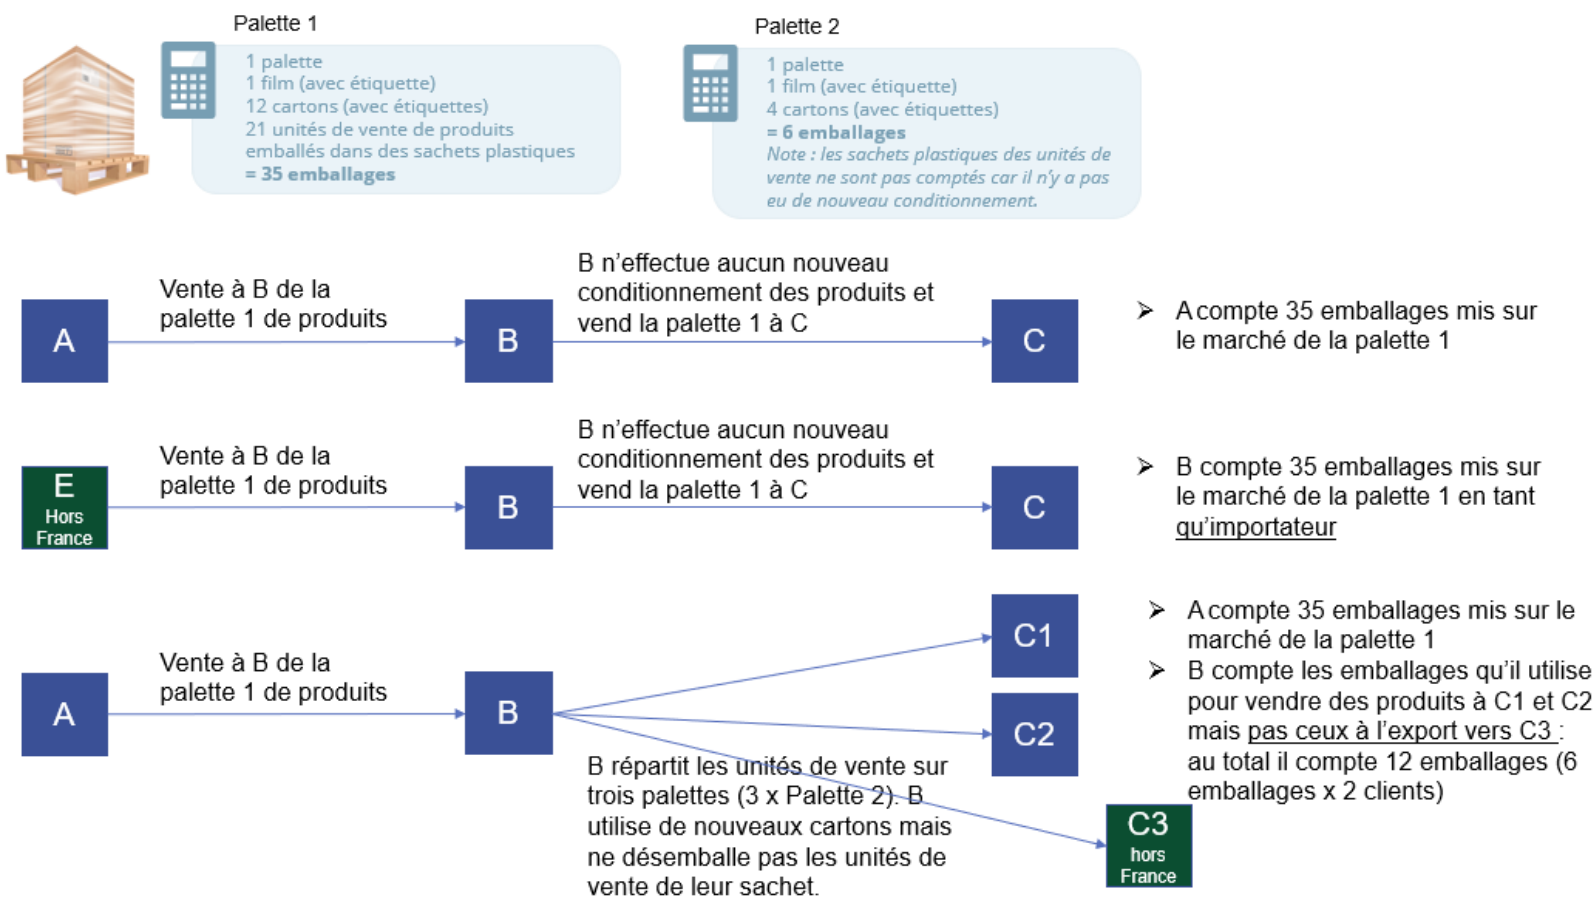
Palette 1

1 palette
1 film (avec étiquette)
12 cartons (avec étiquettes)
21 unités de vente de produits emballés dans des sachets plastiques
= 35 emballages

Palette 2

1 palette
1 film (avec étiquette)
4 cartons (avec étiquettes)
= 6 emballages
Note : les sachets plastiques des unités de vente ne sont pas comptés car il n'y a pas eu de nouveau conditionnement.

A

Vente à B de la palette 1 de produits

B

B n'effectue aucun nouveau conditionnement des produits et vend la palette 1 à C

C

➢ A compte 35 emballages mis sur le marché de la palette 1

E
Hors France

Vente à B de la palette 1 de produits

B

B n'effectue aucun nouveau conditionnement des produits et vend la palette 1 à C

C

➢ B compte 35 emballages mis sur le marché de la palette 1 en tant qu'importateur

A

Vente à B de la palette 1 de produits

B

C1

C2

B répartit les unités de vente sur trois palettes (3 x Palette 2). B utilise de nouveaux cartons mais ne désemballe pas les unités de vente de leur sachet.

C3
hors
France

➢ A compte 35 emballages mis sur le marché de la palette 1
➢ B compte les emballages qu'il utilise pour vendre des produits à C1 et C2 mais pas ceux à l'export vers C3 : au total il compte 12 emballages (6 emballages x 2 clients)